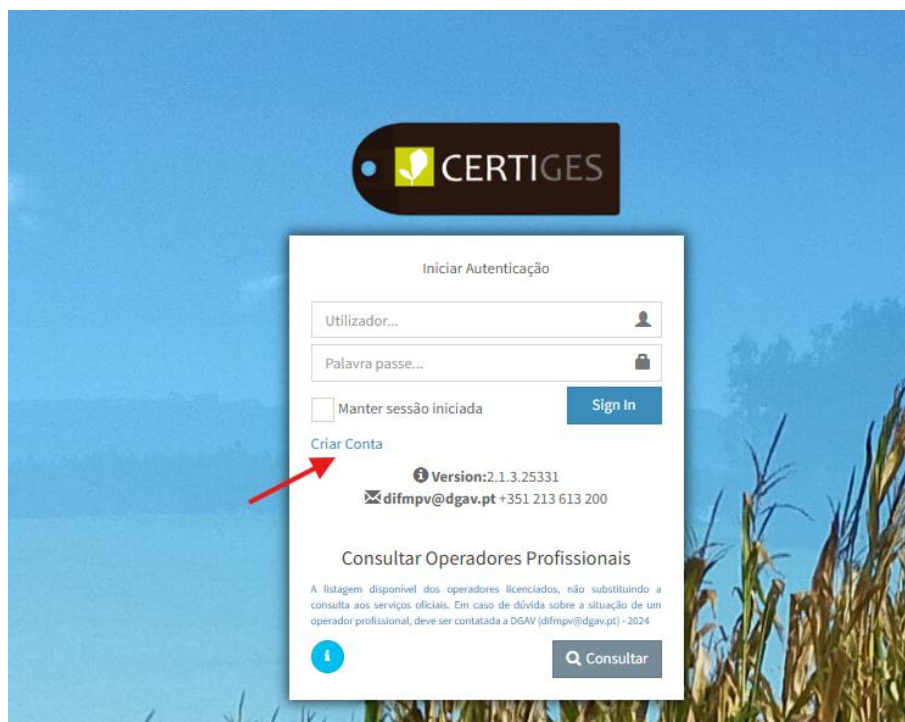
CERTIGES

Iniciar Autenticação

Utilizador...

Palavra passe...

Manter sessão iniciada

Sign In

Criar Conta

Version:2.1.3.25331

difmpv@dgav.pt +351 213 613 200

Consultar Operadores Profissionais

A listagem disponível dos operadores licenciados, não substituindo a consulta aos serviços oficiais. Em caso de dúvida sobre a situação de um operador profissional, deve ser contatada a DGAV (difmpv@dgav.pt) - 2024

Consultar